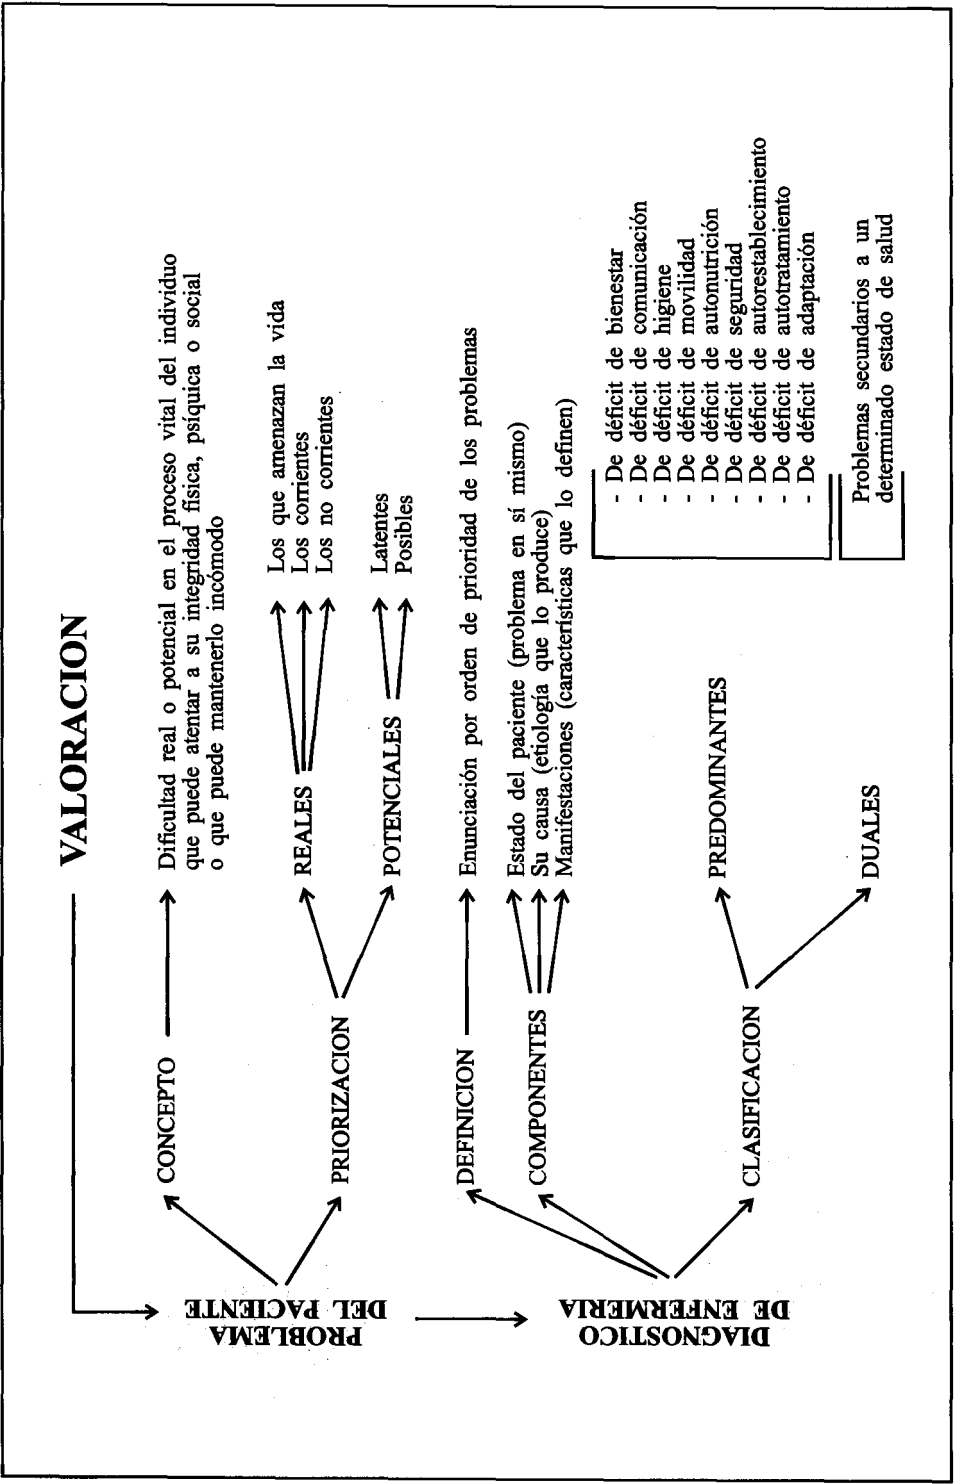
VALORACION

PROBLEMA DEL PACIENTE

CONCEPTO

Dificultad real o potencial en el proceso vital del individuo que puede atentar a su integridad física, psíquica o social o que puede mantenerlo incómodo

PRIORIZACION

REALES

Los que amenazan la vida
Los corrientes
Los no corrientes

POTENCIALES

Latentes
Posibles

DIAGNOSTICO DE ENFERMERIA

DEFINICION

Enunciación por orden de prioridad de los problemas

COMPONENTES

Estado del paciente (problema en sí mismo)
Su causa (etiología que lo produce)
Manifestaciones (características que lo definen)

CLASIFICACION

PREDOMINANTES

- De déficit de bienestar
- De déficit de comunicación
- De déficit de higiene
- De déficit de movilidad
- De déficit de autonutrición
- De déficit de seguridad
- De déficit de autorestablecimiento
- De déficit de autotratamiento
- De déficit de adaptación

DUALES

Problemas secundarios a un determinado estado de salud